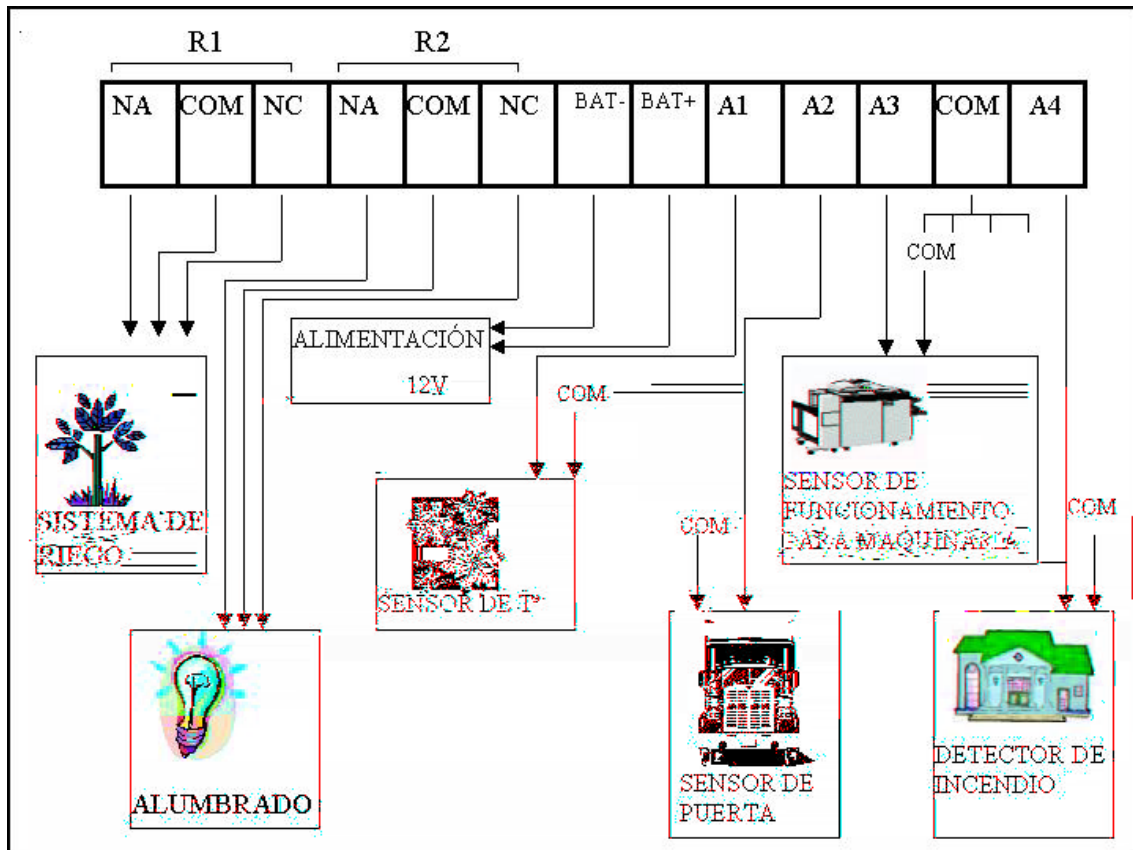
R1

R2

| NA | COM | NC | NA | COM | NC | BAT- | BAT+ | A1 | A2 | A3 | COM | A4 |
|---|---|---|---|---|---|---|---|---|---|---|---|---|

COM

ALIMENTACIÓN

12V

COM

SISTEMA DE RIEGO

SENSOR DE FUNCIONAMIENTO PARA MAQUINARIA

COM

COM

SENSOR DE Tª

ALUMBRADO

SENSOR DE PUERTA

DETECTOR DE INCENDIO